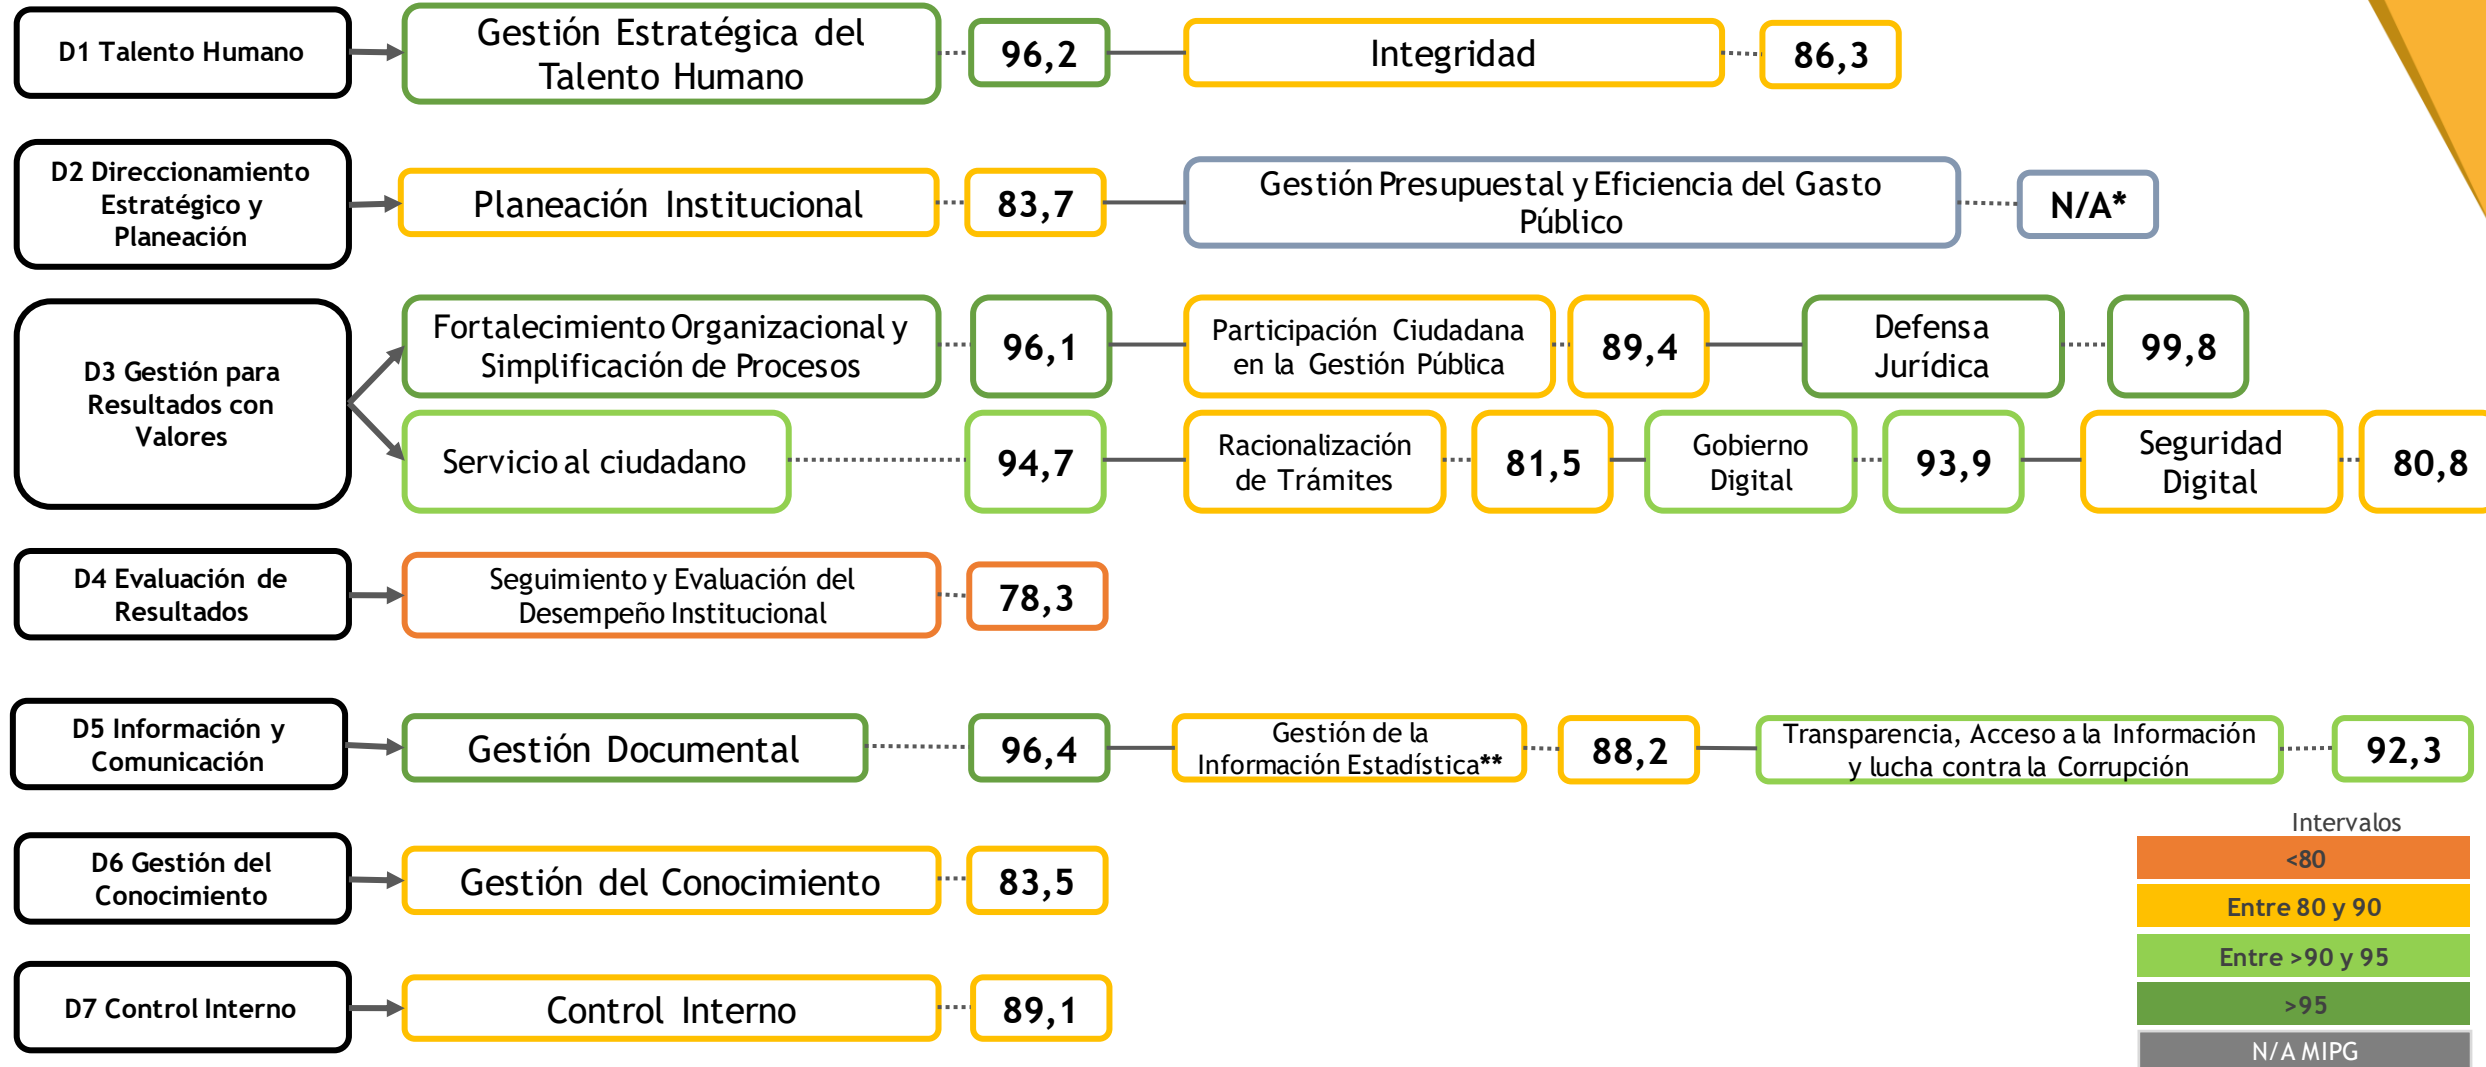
D1 Talento Humano

Gestión Estratégica del Talento Humano

96,2

Integridad

86,3

D2 Direccionamiento Estratégico y Planeación

Planeación Institucional

83,7

Gestión Presupuestal y Eficiencia del Gasto Público

N/A*

D3 Gestión para Resultados con Valores

Fortalecimiento Organizacional y Simplificación de Procesos

96,1

Participación Ciudadana en la Gestión Pública

89,4

Defensa Jurídica

99,8

Servicio al ciudadano

94,7

Racionalización de Trámites

81,5

Gobierno Digital

93,9

Seguridad Digital

80,8

D4 Evaluación de Resultados

Seguimiento y Evaluación del Desempeño Institucional

78,3

D5 Información y Comunicación

Gestión Documental

96,4

Gestión de la Información Estadística**

88,2

Transparencia, Acceso a la Información y lucha contra la Corrupción

92,3

D6 Gestión del Conocimiento

Gestión del Conocimiento

83,5

D7 Control Interno

Control Interno

89,1

Intervalos
<80
Entre 80 y 90
Entre >90 y 95
>95
N/A MIPG